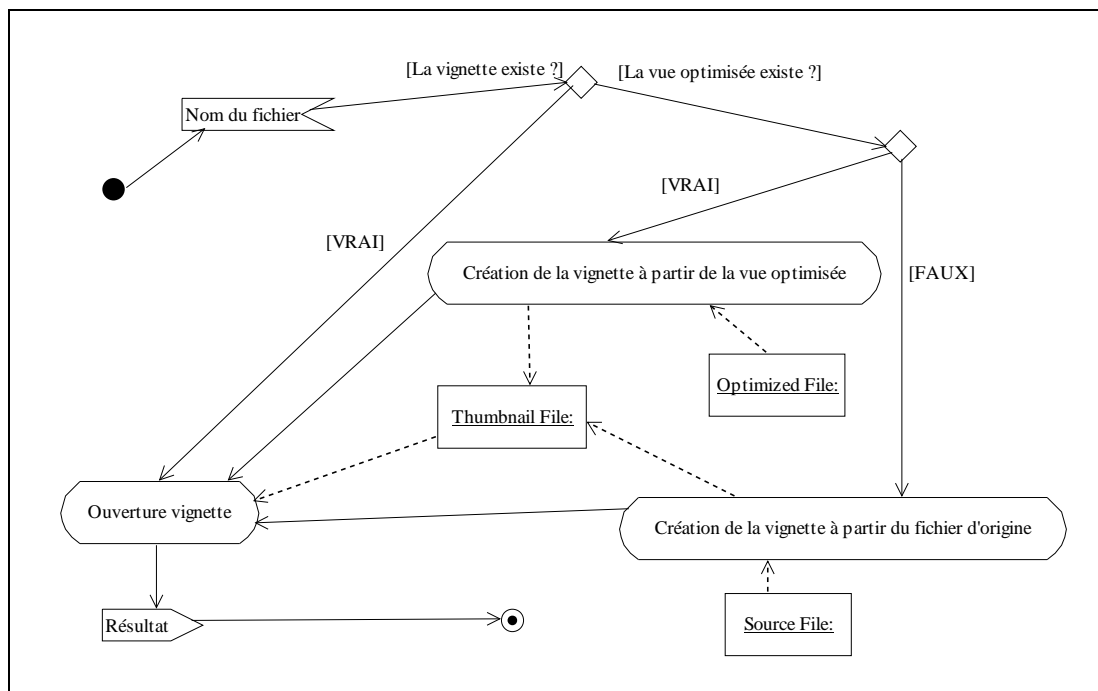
[La vignette existe ?]
[La vue optimisée existe ?]
Nom du fichier
[VRAI]
[VRAI]
Création de la vignette à partir de la vue optimisée
[FAUX]
Optimized File:
Thumbnail File:
Ouverture vignette
Création de la vignette à partir du fichier d'origine
Source File:
Résultat